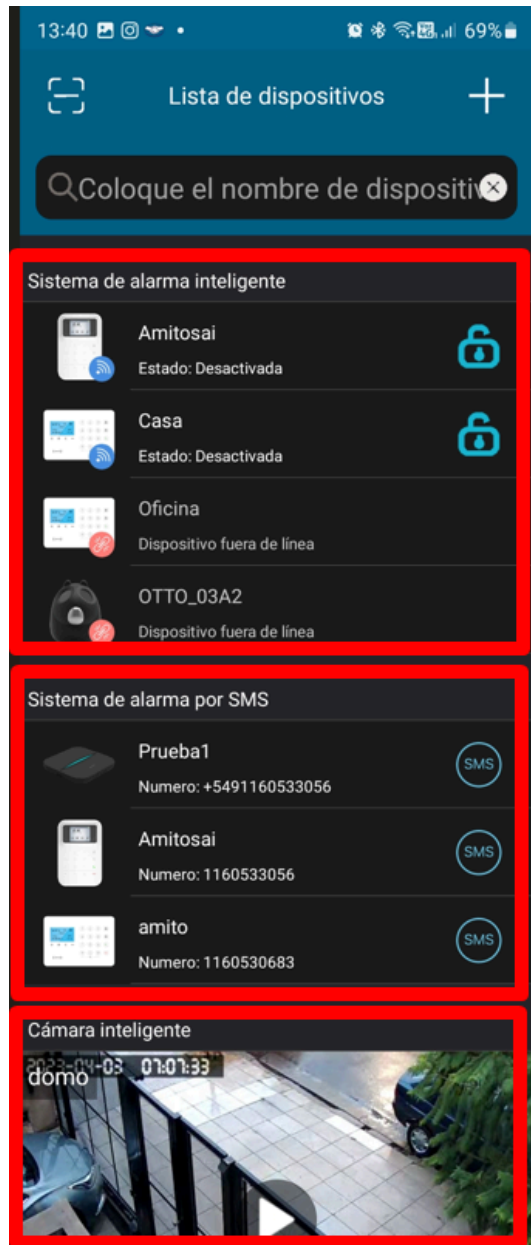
13:40 69%

Lista de dispositivos

Coloque el nombre de dispositiv

Sistema de alarma inteligente

Amitosai
Estado: Desactivada

Casa
Estado: Desactivada

Oficina
Dispositivo fuera de línea

OTTO_03A2
Dispositivo fuera de línea

Sistema de alarma por SMS

Prueba1
Numero: +5491160533056
SMS

Amitosai
Numero: 1160533056
SMS

amito
Numero: 1160530683
SMS

Cámara inteligente

2023-04-03 07:07:33
domo